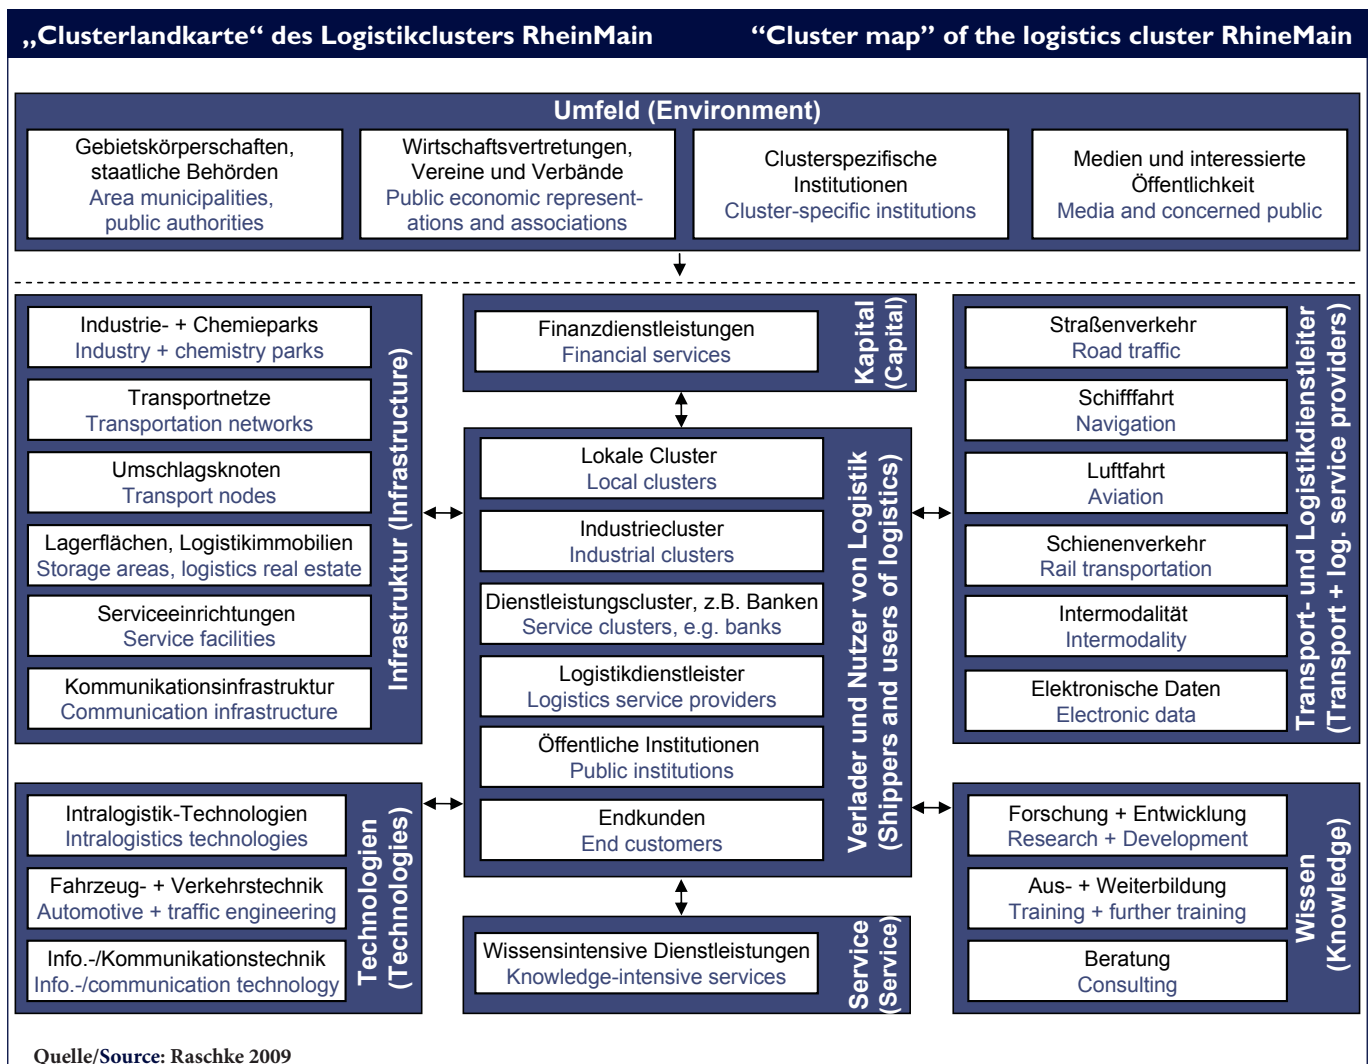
„Clusterlandkarte“ des Logistikclusters RheinMain

“Cluster map” of the logistics cluster RhineMain

Umfeld (Environment)

Gebietskörperschaften, staatliche Behörden
Area municipalities, public authorities

Wirtschaftsvertretungen, Vereine und Verbände
Public economic representations and associations

Clusterspezifische Institutionen
Cluster-specific institutions

Medien und interessierte Öffentlichkeit
Media and concerned public

Infrastruktur (Infrastructure)

Industrie- + Chemieparks
Industry + chemistry parks

Transportnetze
Transportation networks

Umschlagsknoten
Transport nodes

Lagerflächen, Logistikimmobilien
Storage areas, logistics real estate

Serviceeinrichtungen
Service facilities

Kommunikationsinfrastruktur
Communication infrastructure

Kapital (Capital)

Finanzdienstleistungen
Financial services

Verlader und Nutzer von Logistik (Shippers and users of logistics)

Lokale Cluster
Local clusters

Industriecluster
Industrial clusters

Dienstleistungscluster, z.B. Banken
Service clusters, e.g. banks

Logistikdienstleister
Logistics service providers

Öffentliche Institutionen
Public institutions

Endkunden
End customers

Transport- und Logistikdienstleiter (Transport + log. service providers)

Straßenverkehr
Road traffic

Schifffahrt
Navigation

Luftfahrt
Aviation

Schienenverkehr
Rail transportation

Intermodalität
Intermodality

Elektronische Daten
Electronic data

Technologien (Technologies)

Intralogistik-Technologien
Intralogistics technologies

Fahrzeug- + Verkehrstechnik
Automotive + traffic engineering

Info.-/Kommunikationstechnik
Info.-/communication technology

Service (Service)

Wissensintensive Dienstleistungen
Knowledge-intensive services

Wissen (Knowledge)

Forschung + Entwicklung
Research + Development

Aus- + Weiterbildung
Training + further training

Beratung
Consulting

Quelle/Source: Raschke 2009